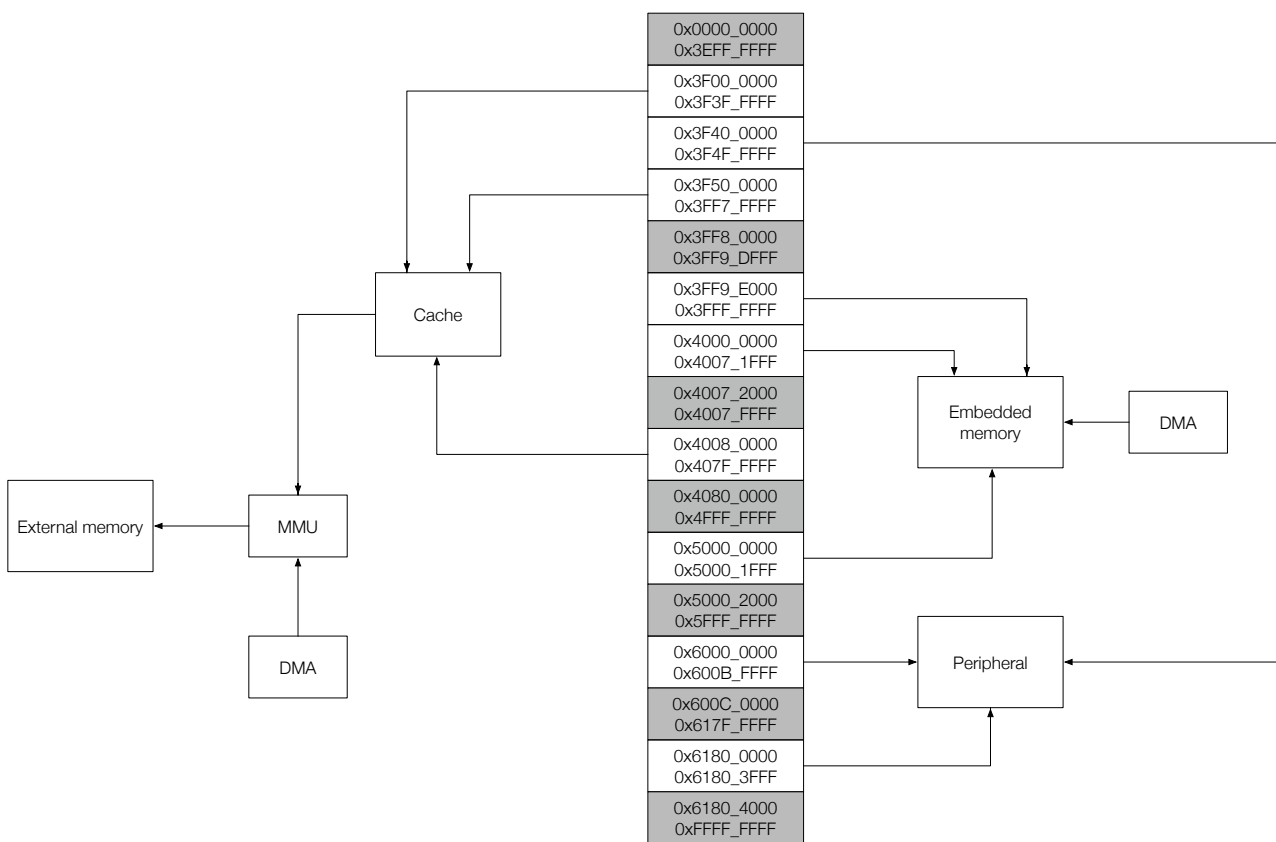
0x0000_0000
0x3EFF_FFFF

0x3F00_0000
0x3F3F_FFFF

0x3F40_0000
0x3F4F_FFFF

0x3F50_0000
0x3FF7_FFFF

0x3FF8_0000
0x3FF9_DFFF

0x3FF9_E000
0x3FFF_FFFF

0x4000_0000
0x4007_1FFF

0x4007_2000
0x4007_FFFF

0x4008_0000
0x407F_FFFF

0x4080_0000
0x4FFF_FFFF

0x5000_0000
0x5000_1FFF

0x5000_2000
0x5FFF_FFFF

0x6000_0000
0x600B_FFFF

0x600C_0000
0x617F_FFFF

0x6180_0000
0x6180_3FFF

0x6180_4000
0xFFFF_FFFF

Cache

External memory

MMU

DMA

Embedded memory

DMA

Peripheral